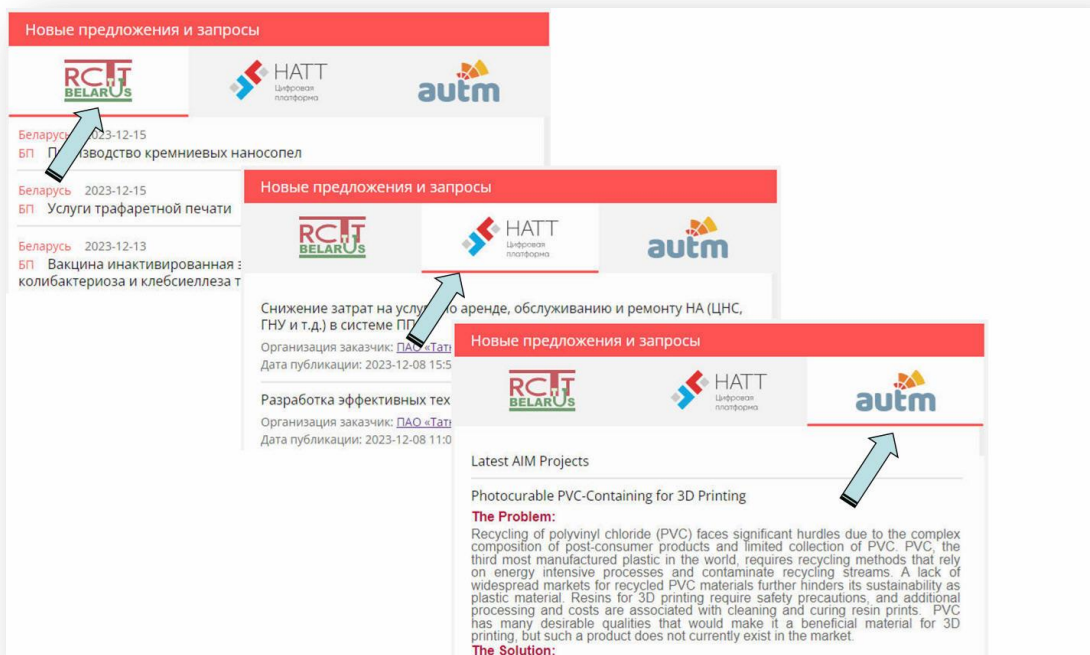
Новые предложения и запросы

RCTT BELARUS

НАТТ Цифровая платформа

autm

Беларусь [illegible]2023-12-15
БП П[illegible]зводство кремниевых наносопел

Беларусь 2023-12-15
БП Услуги трафаретной печати

Беларусь 2023-12-13
БП Вакцина инактивированная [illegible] колибактериоза и клебсиеллеза т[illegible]

Новые предложения и запросы

RCTT BELARUS

НАТТ Цифровая платформа

autm

Снижение затрат на услу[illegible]о аренде, обслуживанию и ремонту НА (ЦНС, ГНУ и т.д.) в системе П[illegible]

Организация заказчик: ПАО «Тат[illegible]
Дата публикации: 2023-12-08 15:5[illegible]

Разработка эффективных тех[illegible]

Организация заказчик: ПАО «Тат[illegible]
Дата публикации: 2023-12-08 11:0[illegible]

Новые предложения и запросы

RCTT BELARUS

НАТТ Цифровая платформа

autm

Latest AIM Projects

Photocurable PVC-Containing for 3D Printing

The Problem:

Recycling of polyvinyl chloride (PVC) faces significant hurdles due to the complex composition of post-consumer products and limited collection of PVC. PVC, the third most manufactured plastic in the world, requires recycling methods that rely on energy intensive processes and contaminate recycling streams. A lack of widespread markets for recycled PVC materials further hinders its sustainability as plastic material. Resins for 3D printing require safety precautions, and additional processing and costs are associated with cleaning and curing resin prints. PVC has many desirable qualities that would make it a beneficial material for 3D printing, but such a product does not currently exist in the market.

The Solution: